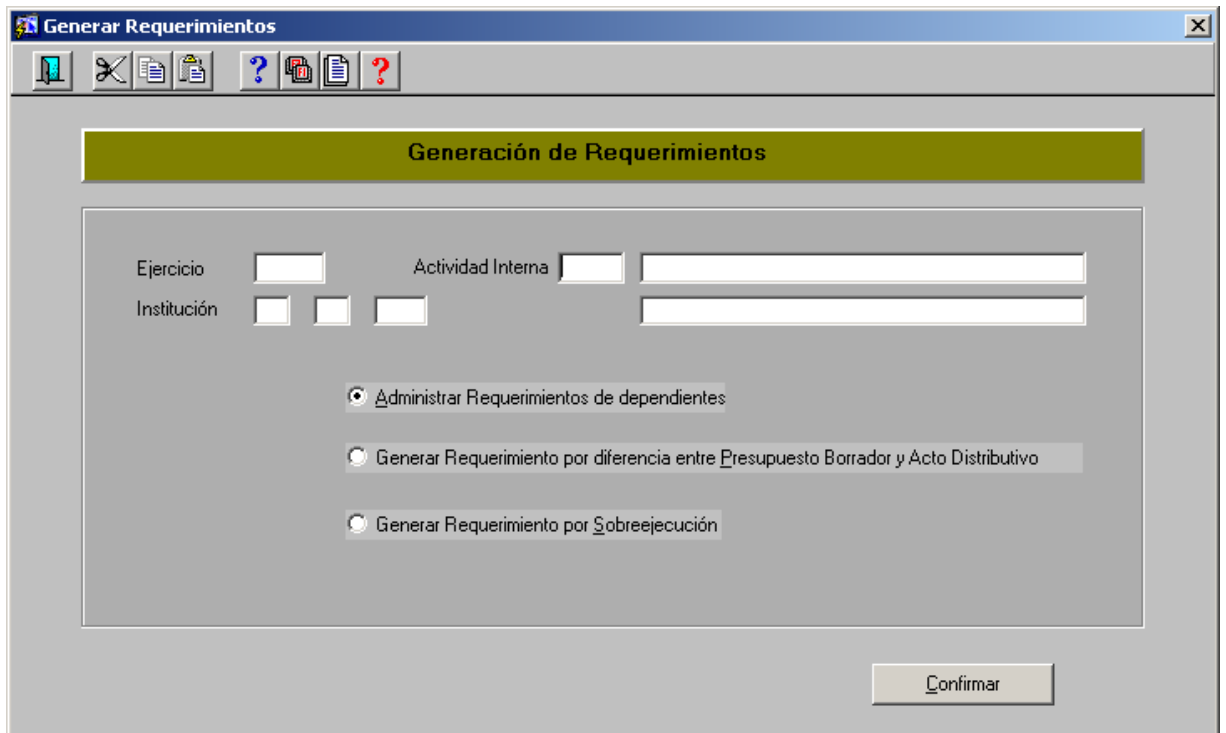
Generar Requerimientos

Generación de Requerimientos

Ejercicio

Actividad Interna

Institución

Administrar Requerimientos de dependientes

Generar Requerimiento por diferencia entre Presupuesto Borrador y Acto Distributivo

Generar Requerimiento por Sobreejecución

Confirmar